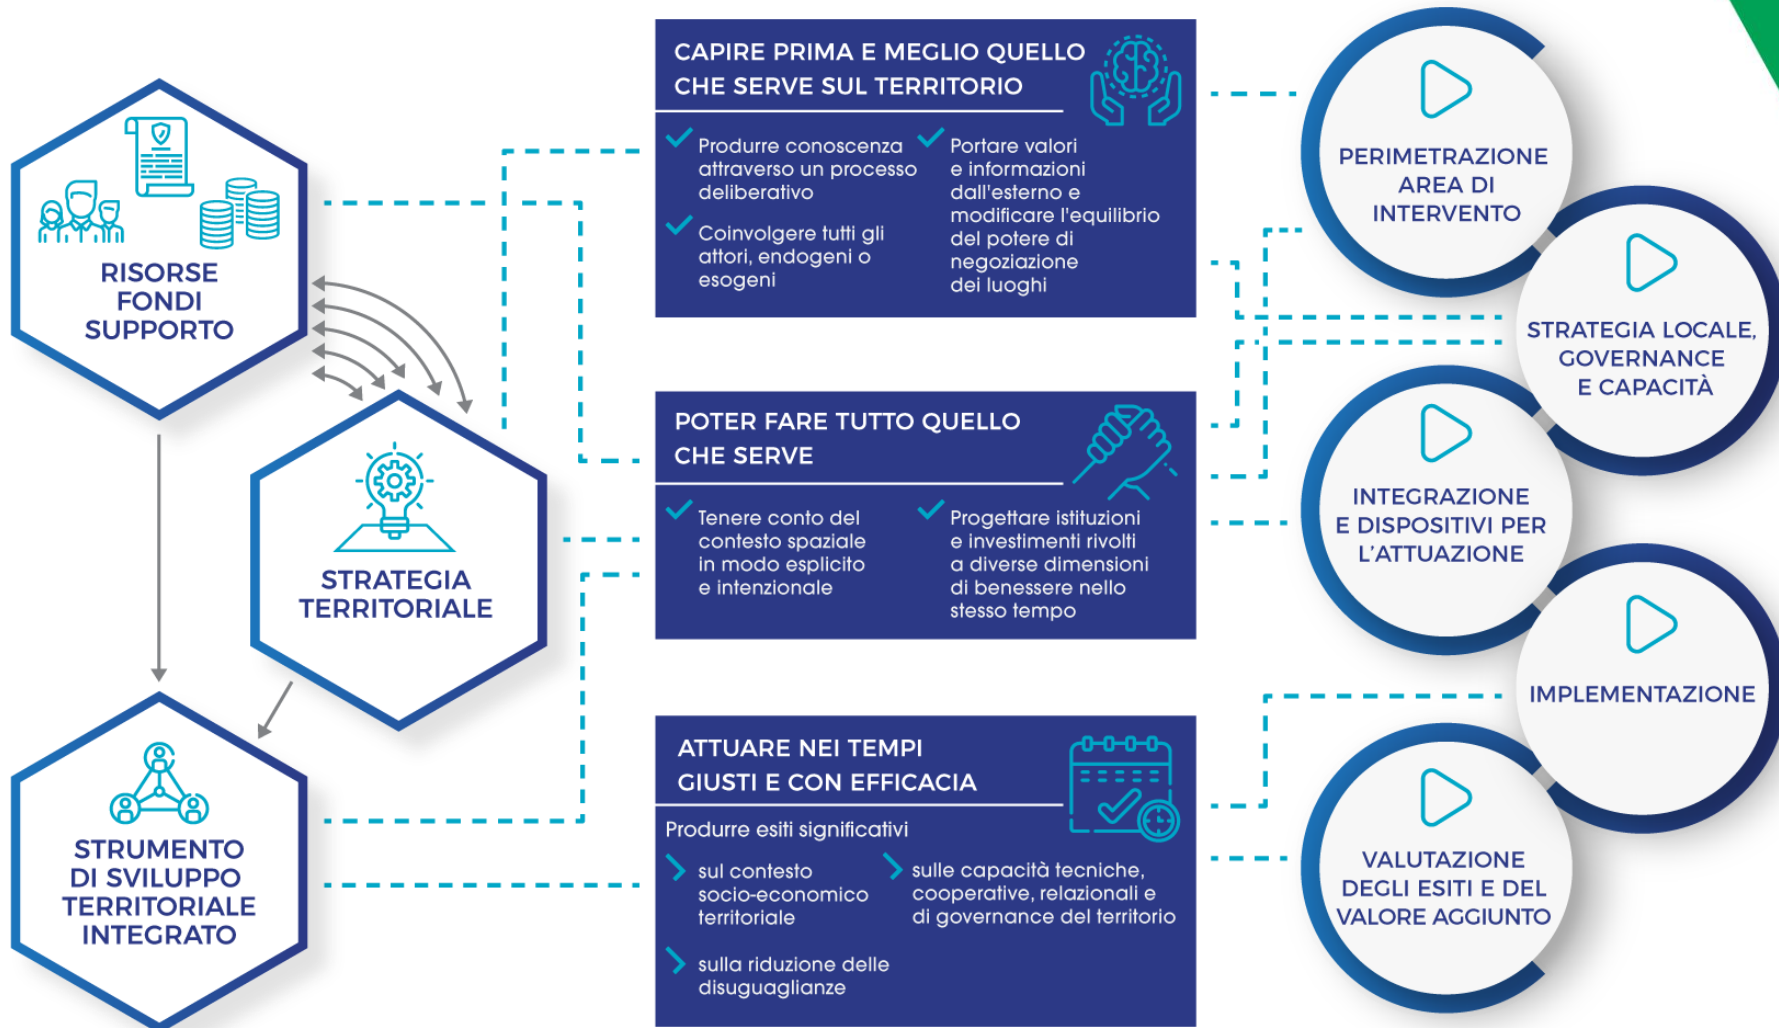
RISORSE FONDI SUPPORTO

STRATEGIA TERRITORIALE

STRUMENTO DI SVILUPPO TERRITORIALE INTEGRATO

CAPIRE PRIMA E MEGLIO QUELLO CHE SERVE SUL TERRITORIO

Produrre conoscenza attraverso un processo deliberativo

Coinvolgere tutti gli attori, endogeni o esogeni

Portare valori e informazioni dall'esterno e modificare l'equilibrio del potere di negoziazione dei luoghi

POTER FARE TUTTO QUELLO CHE SERVE

Tenere conto del contesto spaziale in modo esplicito e intenzionale

Progettare istituzioni e investimenti rivolti a diverse dimensioni di benessere nello stesso tempo

ATTUARE NEI TEMPI GIUSTI E CON EFFICACIA

Produrre esiti significativi

sul contesto socio-economico territoriale

sulle capacità tecniche, cooperative, relazionali e di governance del territorio

sulla riduzione delle disuguaglianze

PERIMETRAZIONE AREA DI INTERVENTO

STRATEGIA LOCALE, GOVERNANCE E CAPACITÀ

INTEGRAZIONE E DISPOSITIVI PER L'ATTUAZIONE

IMPLEMENTAZIONE

VALUTAZIONE DEGLI ESITI E DEL VALORE AGGIUNTO